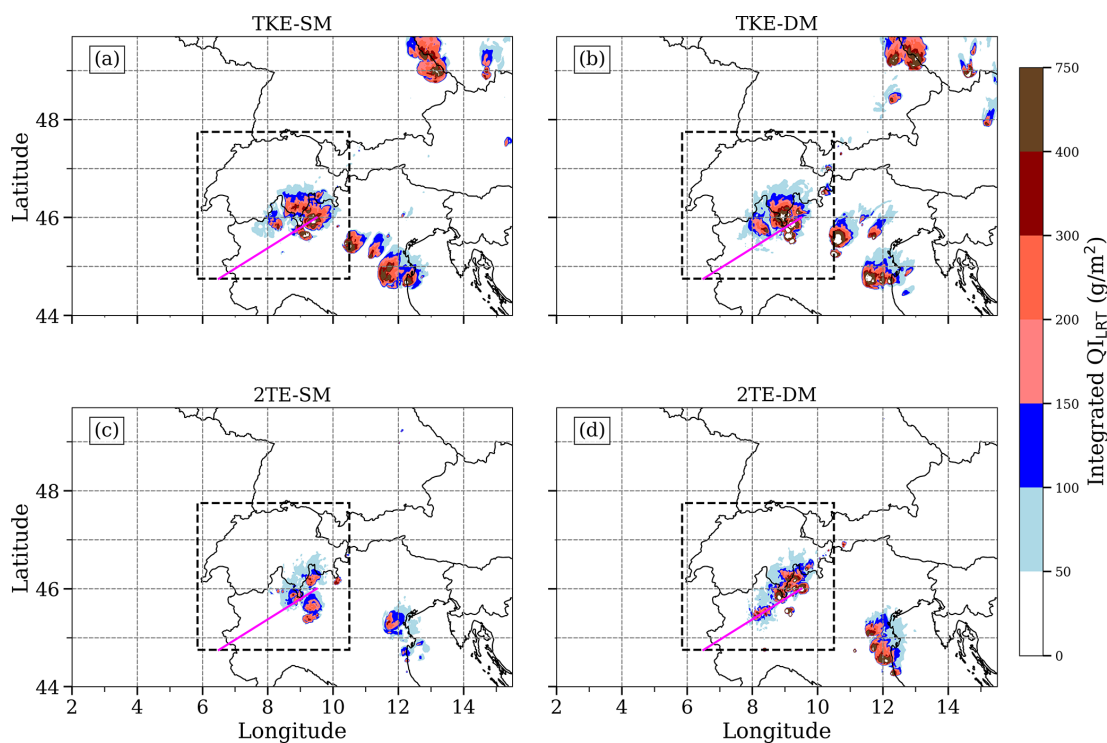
TKE-SM

(a)

Latitude

48

46

44

TKE-DM

(b)

2TE-SM

(c)

Latitude

48

46

44

2 4 6 8 10 12 14

Longitude

2TE-DM

(d)

2 4 6 8 10 12 14

Longitude

750

400

300

200

150

100

50

0

Integrated $QI_{LRT}$ ($g/m^2$)